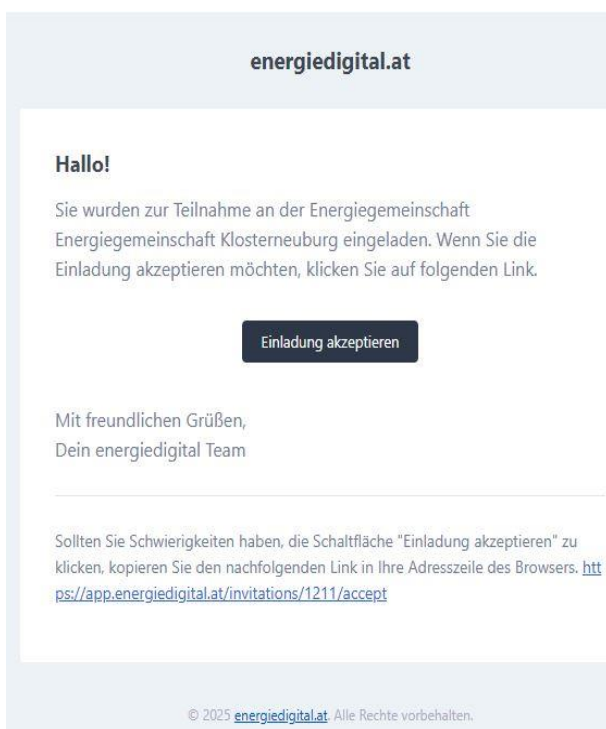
energiedigital.at

Hallo!

Sie wurden zur Teilnahme an der Energiegemeinschaft Energiegemeinschaft Klosterneuburg eingeladen. Wenn Sie die Einladung akzeptieren möchten, klicken Sie auf folgenden Link.

Einladung akzeptieren

Mit freundlichen Grüßen,
Dein energiedigital Team

Sollten Sie Schwierigkeiten haben, die Schaltfläche "Einladung akzeptieren" zu klicken, kopieren Sie den nachfolgenden Link in Ihre Adresszeile des Browsers. https://app.energiedigital.at/invitations/1211/accept

© 2025 energiedigital.at. Alle Rechte vorbehalten.